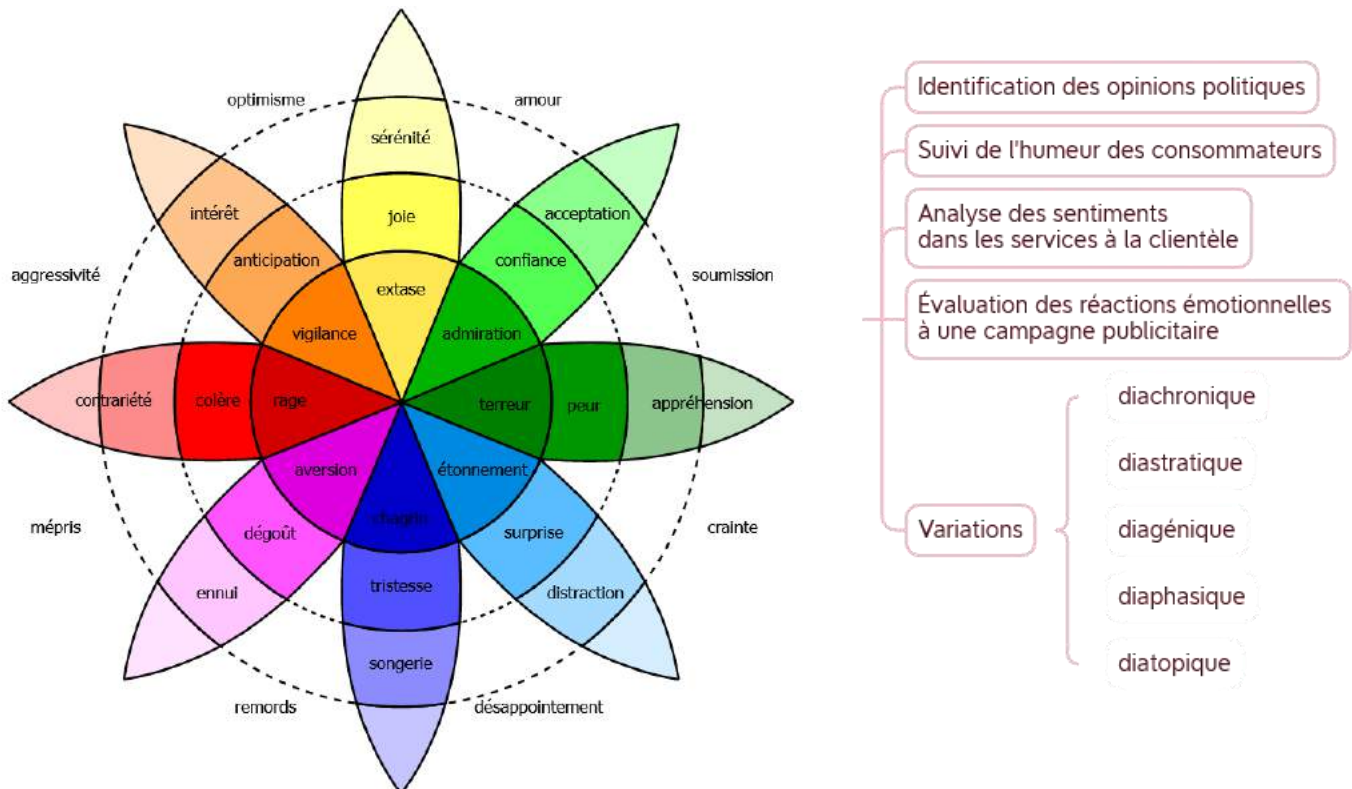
optimisme
amour
sérénité
joie
intérêt
acceptation
anticipation
extase
confiance
aggressivité
soumission
vigilance
admiration
contrariété
colère
rage
terreur
peur
appréhension
aversion
étonnement
mépris
chagrin
crainte
dégoût
surprise
tristesse
ennui
distraction
songerie
remords
désappointement

Identification des opinions politiques

Suivi de l'humeur des consommateurs

Analyse des sentiments dans les services à la clientèle

Évaluation des réactions émotionnelles à une campagne publicitaire

Variations

diachronique

diastratique

diagénique

diaphasique

diatopique